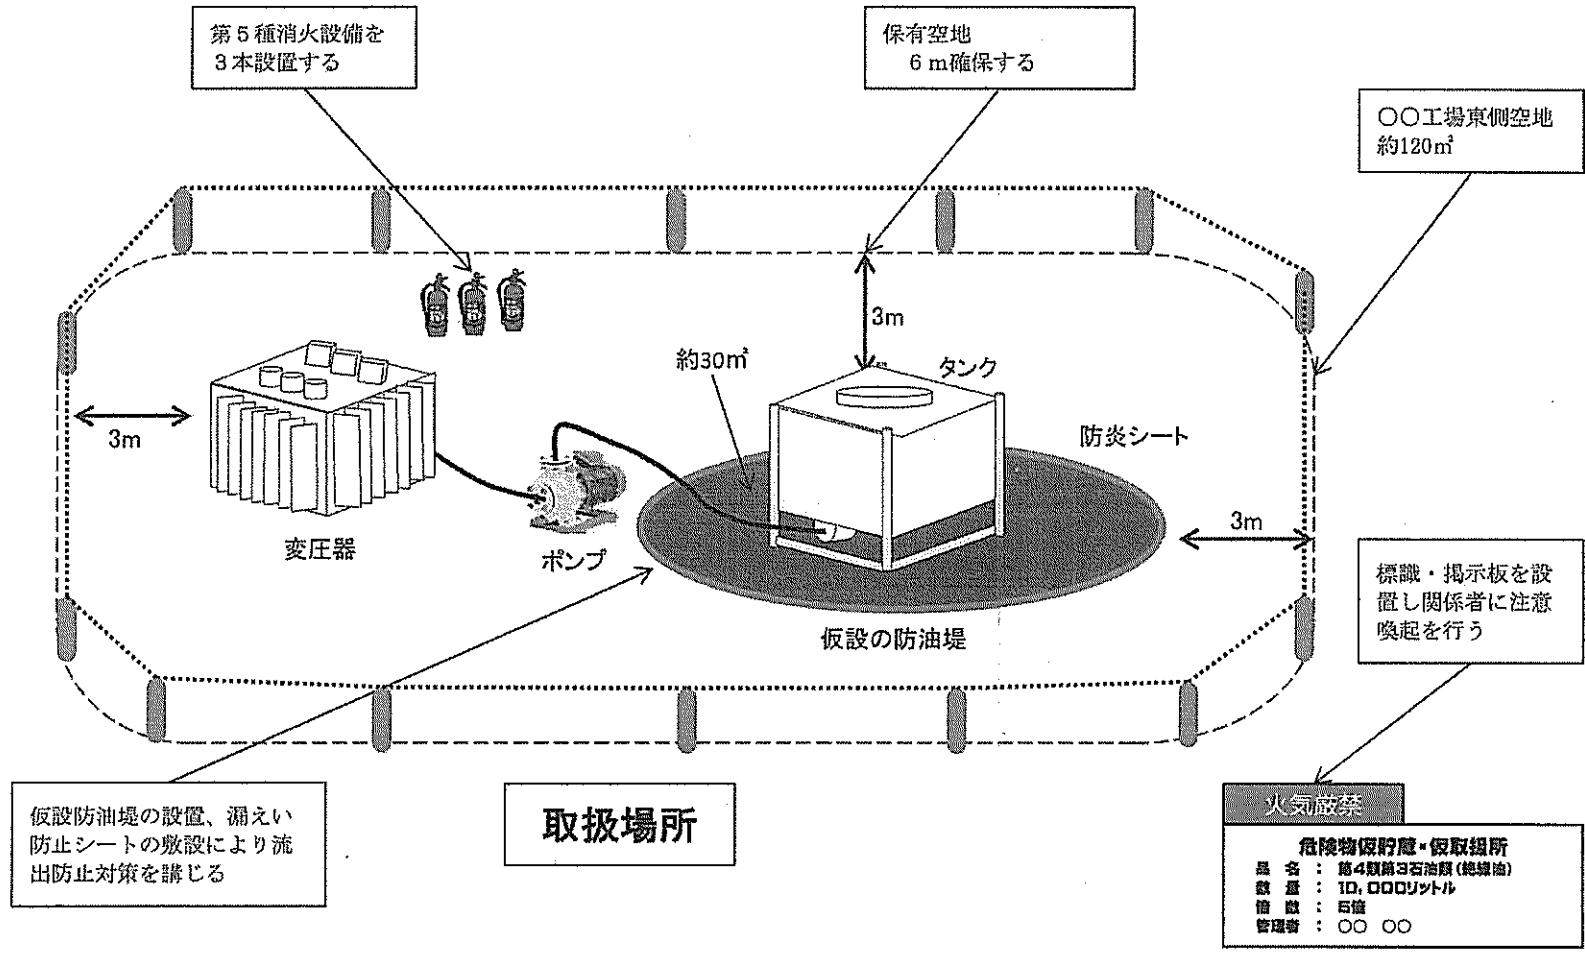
第５種消火設備を
３本設置する

保有空地
６ｍ確保する

○○工場東側空地
約120m$^2$

3m

約30m$^2$

タンク

3m

防炎シート

3m

変圧器

ポンプ

仮設の防油堤

標識・掲示板を設置し関係者に注意喚起を行う

仮設防油堤の設置、漏えい防止シートの敷設により流出防止対策を講じる

取扱場所

火気厳禁

危険物仮貯蔵・仮取扱所
品　名　：　第4類第3石油類（絶縁油）
数　量　：　10,０００リットル
倍　数　：　5倍
管理者　：　○○　○○